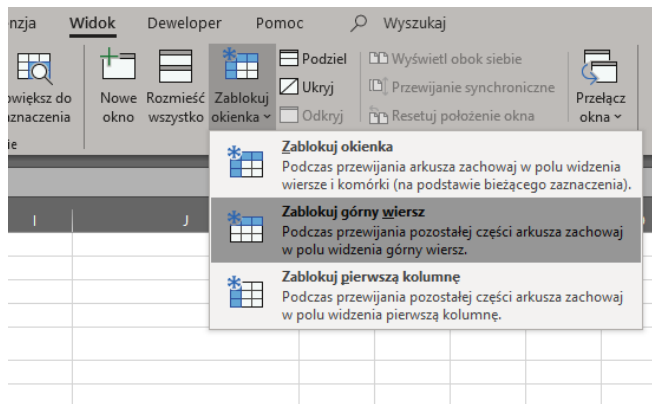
nzja Widok Deweloper Pomoc Wyszukaj

większ do znaczenia

ie

Nowe okno

Rozmieść wszystko

Zablokuj okienka

Podziel

Ukryj

Odkryj

Wyświetl obok siebie

Przewijanie synchroniczne

Resetuj położenie okna

Przełącz okna

Zablokuj okienka
Podczas przewijania arkusza zachowaj w polu widzenia wiersze i komórki (na podstawie bieżącego zaznaczenia).

Zablokuj górny wiersz
Podczas przewijania pozostałej części arkusza zachowaj w polu widzenia górny wiersz.

Zablokuj pierwszą kolumnę
Podczas przewijania pozostałej części arkusza zachowaj w polu widzenia pierwszą kolumnę.

I

J